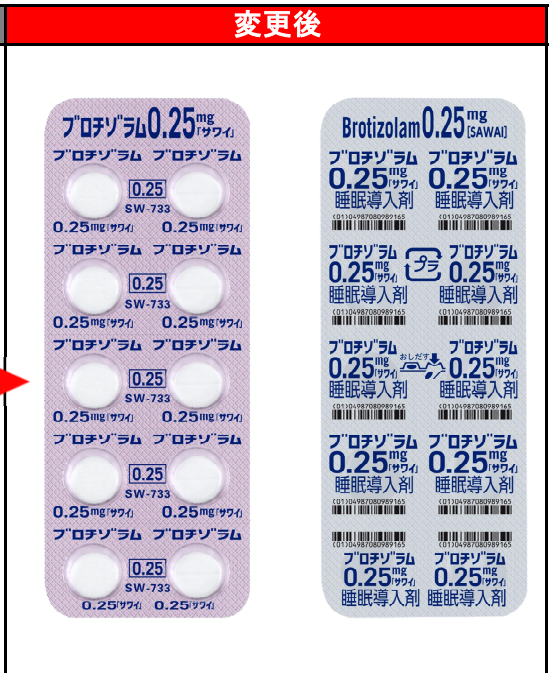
変更後

ブロチゾラム0.25mg「サワイ」

ブロチゾラム ブロチゾラム
0.25
SW-733
0.25mg「サワイ」 0.25mg「サワイ」

ブロチゾラム ブロチゾラム
0.25
SW-733
0.25mg「サワイ」 0.25mg「サワイ」

ブロチゾラム ブロチゾラム
0.25
SW-733
0.25mg「サワイ」 0.25mg「サワイ」

ブロチゾラム ブロチゾラム
0.25
SW-733
0.25mg「サワイ」 0.25mg「サワイ」

ブロチゾラム ブロチゾラム
0.25
SW-733
0.25「サワイ」 0.25「サワイ」

Brotizolam0.25mg「SAWAI」

ブロチゾラム 0.25mg「サワイ」 睡眠導入剤
(01)04987080989165
ブロチゾラム 0.25mg「サワイ」 睡眠導入剤
(01)04987080989165

ブロチゾラム 0.25mg「サワイ」 睡眠導入剤
(01)04987080989165
プラ
ブロチゾラム 0.25mg「サワイ」 睡眠導入剤
(01)04987080989165

ブロチゾラム 0.25mg「サワイ」 睡眠導入剤
(01)04987080989165
おしだす
ブロチゾラム 0.25mg「サワイ」 睡眠導入剤
(01)04987080989165

ブロチゾラム 0.25mg「サワイ」 睡眠導入剤
(01)04987080989165
ブロチゾラム 0.25mg「サワイ」 睡眠導入剤
(01)04987080989165

ブロチゾラム 0.25mg「サワイ」 睡眠導入剤
ブロチゾラム 0.25mg「サワイ」 睡眠導入剤